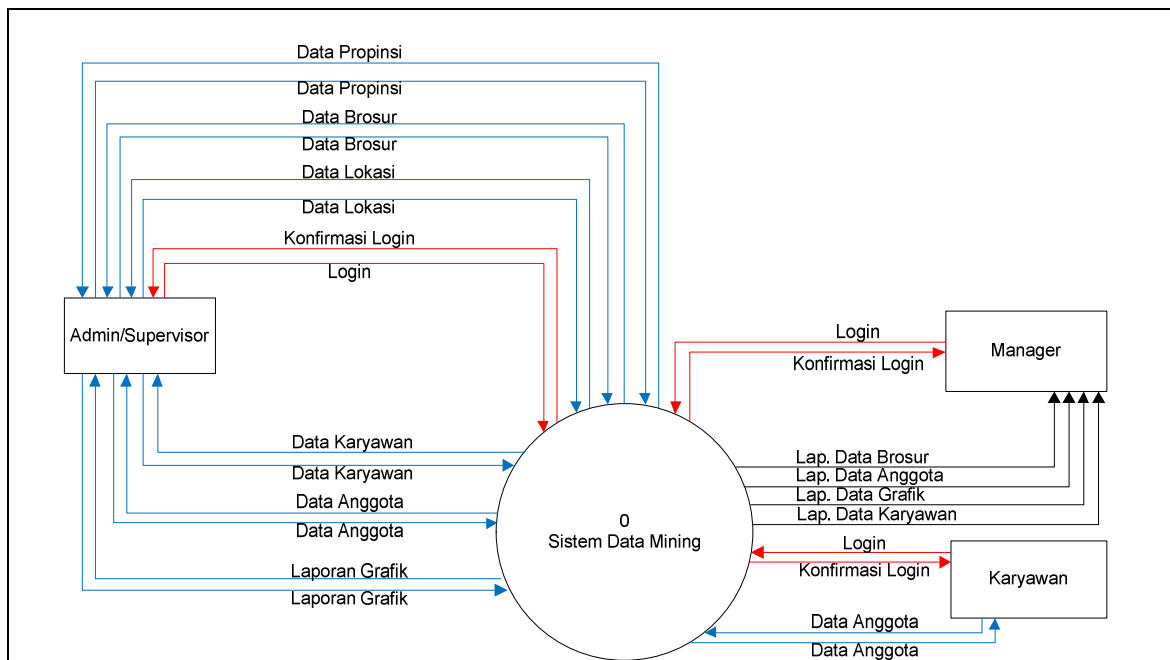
Data Propinsi
Data Propinsi
Data Brosur
Data Brosur
Data Lokasi
Data Lokasi
Konfirmasi Login
Login

Admin/Supervisor

Login
Konfirmasi Login

Manager

Data Karyawan
Data Karyawan
Data Anggota
Data Anggota
Laporan Grafik
Laporan Grafik

0
Sistem Data Mining

Lap. Data Brosur
Lap. Data Anggota
Lap. Data Grafik
Lap. Data Karyawan

Login
Konfirmasi Login

Karyawan

Data Anggota
Data Anggota